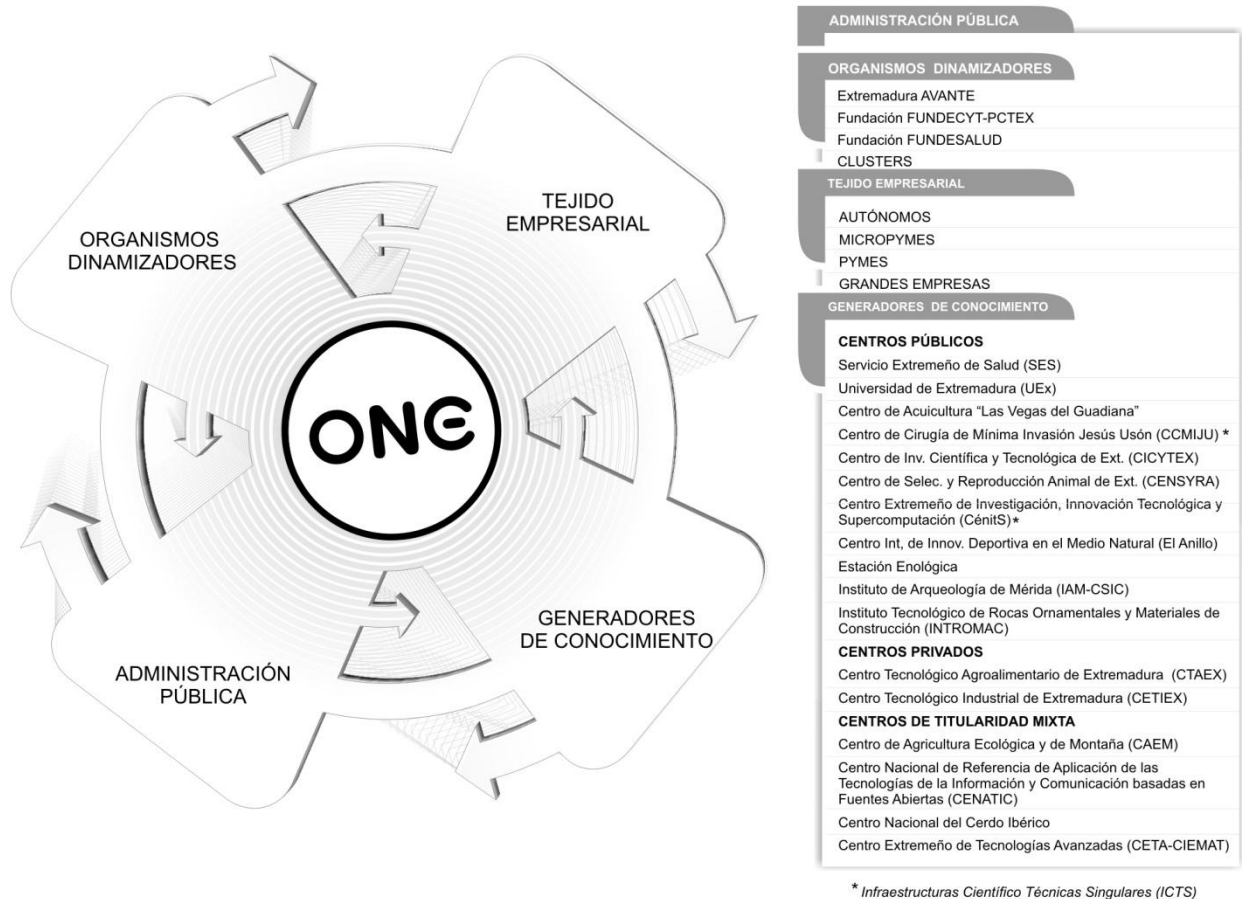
ORGANISMOS DINAMIZADORES

TEJIDO EMPRESARIAL

ONE

ADMINISTRACIÓN PÚBLICA

GENERADORES DE CONOCIMIENTO

ADMINISTRACIÓN PÚBLICA

ORGANISMOS DINAMIZADORES
Extremadura AVANTE
Fundación FUNDECYT-PCTEX
Fundación FUNDESALUD
CLUSTERS

TEJIDO EMPRESARIAL
AUTÓNOMOS
MICROPYMES
PYMES
GRANDES EMPRESAS

GENERADORES DE CONOCIMIENTO
CENTROS PÚBLICOS
Servicio Extremeño de Salud (SES)
Universidad de Extremadura (UEx)
Centro de Acuicultura "Las Vegas del Guadiana"
Centro de Cirugía de Mínima Invasión Jesús Usón (CCMIJU) *
Centro de Inv. Científica y Tecnológica de Ext. (CICYTEX)
Centro de Selec. y Reproducción Animal de Ext. (CENSYRA)
Centro Extremeño de Investigación, Innovación Tecnológica y Supercomputación (CénitS)*
Centro Int, de Innov. Deportiva en el Medio Natural (El Anillo)
Estación Enológica
Instituto de Arqueología de Mérida (IAM-CSIC)
Instituto Tecnológico de Rocas Ornamentales y Materiales de Construcción (INTROMAC)
CENTROS PRIVADOS
Centro Tecnológico Agroalimentario de Extremadura (CTAEX)
Centro Tecnológico Industrial de Extremadura (CETIEX)
CENTROS DE TITULARIDAD MIXTA
Centro de Agricultura Ecológica y de Montaña (CAEM)
Centro Nacional de Referencia de Aplicación de las Tecnologías de la Información y Comunicación basadas en Fuentes Abiertas (CENATIC)
Centro Nacional del Cerdo Ibérico
Centro Extremeño de Tecnologías Avanzadas (CETA-CIEMAT)

* Infraestructuras Científico Técnicas Singulares (ICTS)